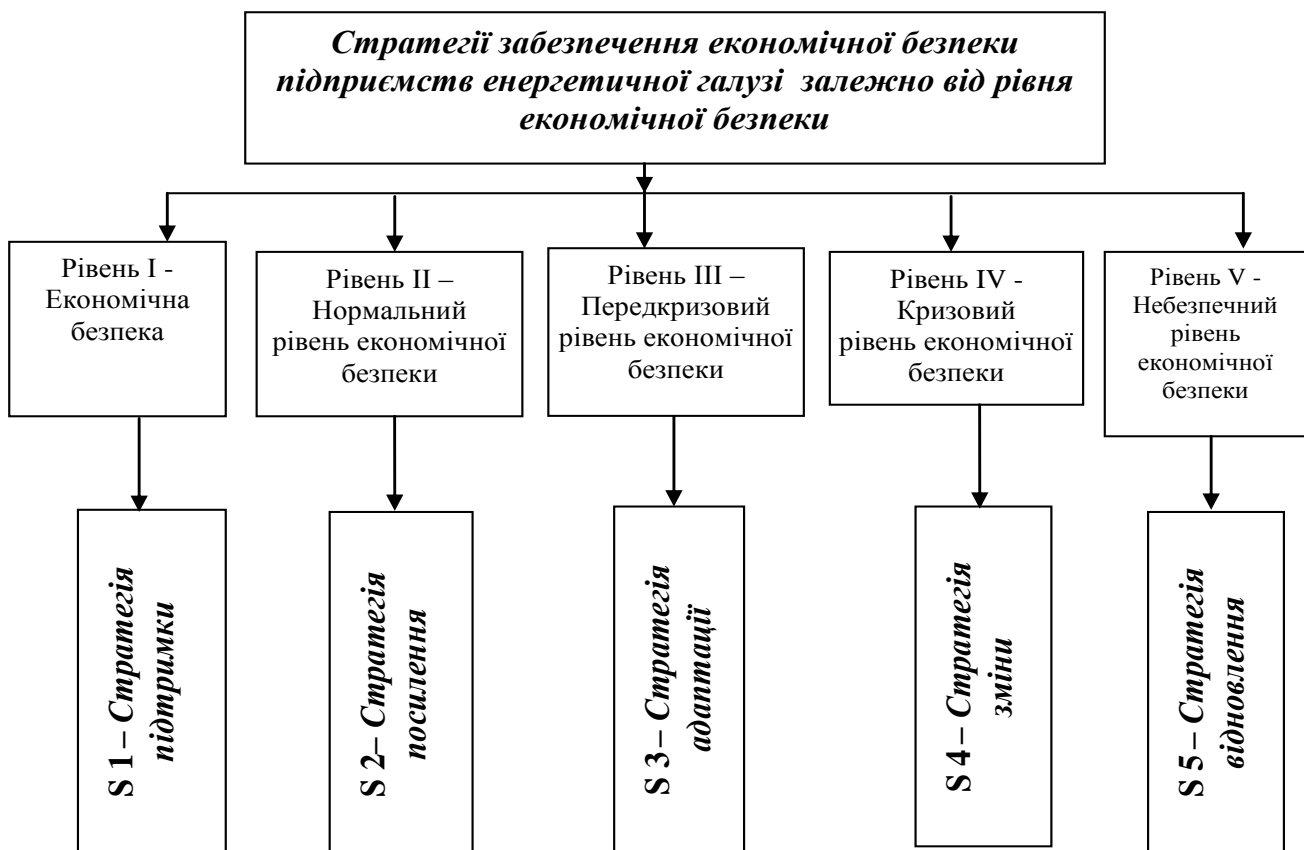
Стратегії забезпечення економічної безпеки підприємств енергетичної галузі залежно від рівня економічної безпеки

Рівень І - Економічна безпека

Рівень ІІ – Нормальний рівень економічної безпеки

Рівень ІІІ – Передкризовий рівень економічної безпеки

Рівень IV - Кризовий рівень економічної безпеки

Рівень V - Небезпечний рівень економічної безпеки

S 1 – Стратегія підтримки

S 2– Стратегія посилення

S 3 – Стратегія адаптації

S 4 – Стратегія зміни

S 5 – Стратегія відновлення